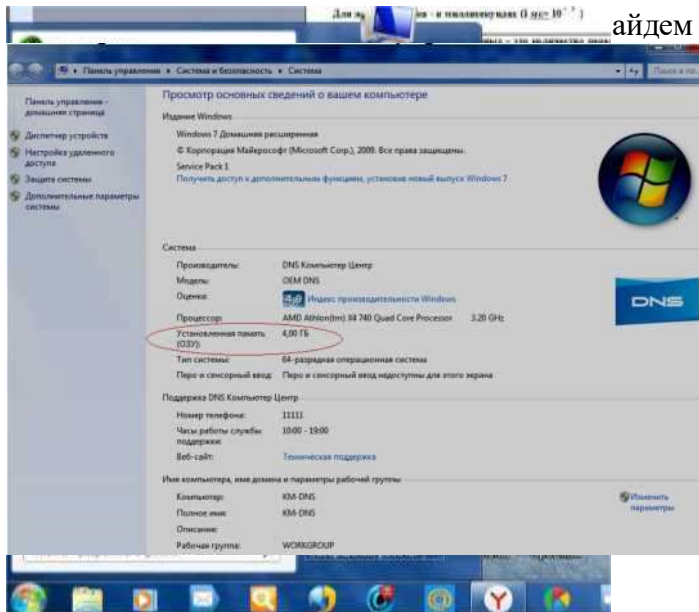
Для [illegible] - в миллисекундах (1 $\mu c = 10^{-3}$) айдем

Панель управления ▸ Система и безопасность ▸ Система

Поиск в па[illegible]

Панель управления - домашняя страница

Диспетчер устройств

Настройка удаленного доступа

Защита системы

Дополнительные параметры системы

Просмотр основных сведений о вашем компьютере

Издание Windows

Windows 7 Домашняя расширенная

© Корпорация Майкрософт (Microsoft Corp.), 2009. Все права защищены.

Service Pack 1

Получить доступ к дополнительным функциям, установив новый выпуск Windows 7

Система

| | |
|---|---|
| Производитель: | DNS Компьютер Центр |
| Модель: | OEM DNS |
| Оценка: | 4,8 Индекс производительности Windows |
| Процессор: | AMD Athlon(tm) II X4 740 Quad Core Processor 3.20 GHz |
| Установленная память (ОЗУ): | 4,00 ГБ |
| Тип системы: | 64-разрядная операционная система |
| Перо и сенсорный ввод: | Перо и сенсорный ввод недоступны для этого экрана |

DNS

Поддержка DNS Компьютер Центр

| | |
|---|---|
| Номер телефона: | 11111 |
| Часы работы службы поддержки: | 10:00 - 19:00 |
| Веб-сайт: | Техническая поддержка |

Имя компьютера, имя домена и параметры рабочей группы

| | |
|---|---|
| Компьютер: | KM-DNS |
| Полное имя: | KM-DNS |
| Описание: | |
| Рабочая группа: | WORKGROUP |

Изменить параметры